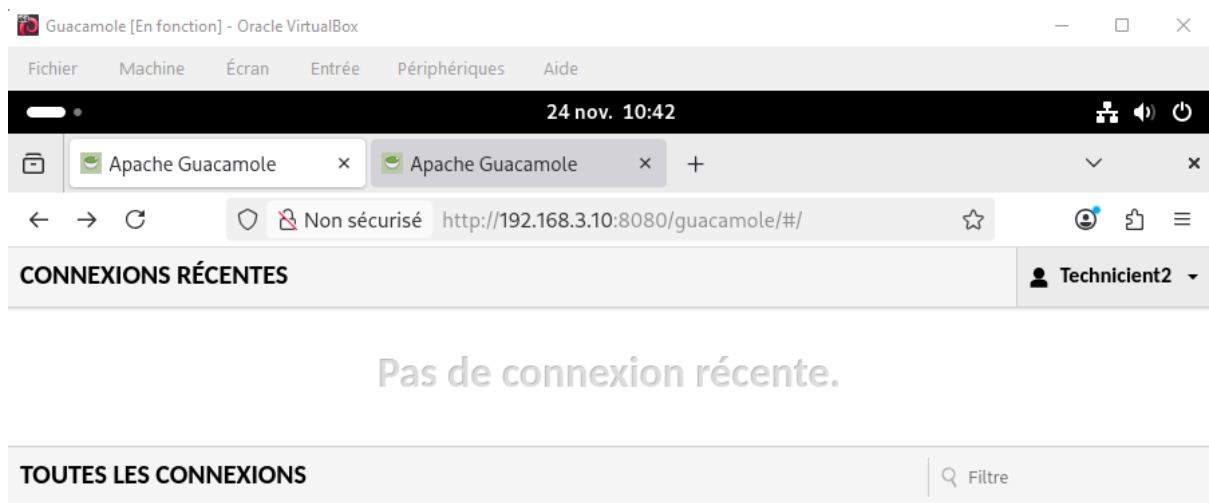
Guacamole [En fonction] - Oracle VirtualBox

Fichier Machine Écran Entrée Périphériques Aide

24 nov. 10:42

Apache Guacamole × Apache Guacamole × +

Non sécurisé http://192.168.3.10:8080/guacamole/#/

CONNEXIONS RÉCENTES

Technicient2

Pas de connexion récente.

TOUTES LES CONNEXIONS

Filtre